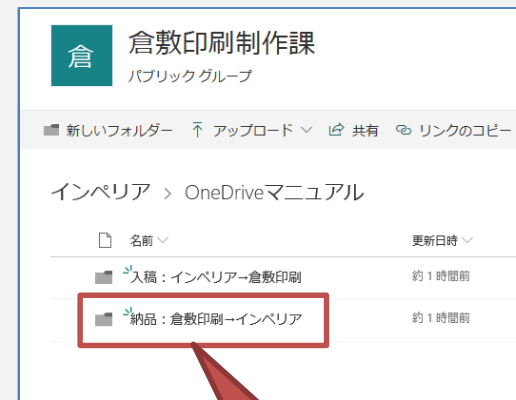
倉

倉敷印刷制作課

パブリック グループ

新しいフォルダー　アップロード　共有　リンクのコピー

インペリア > OneDriveマニュアル

名前　更新日時

入稿：インペリア→倉敷印刷　約１時間前

納品：倉敷印刷→インペリア　約１時間前